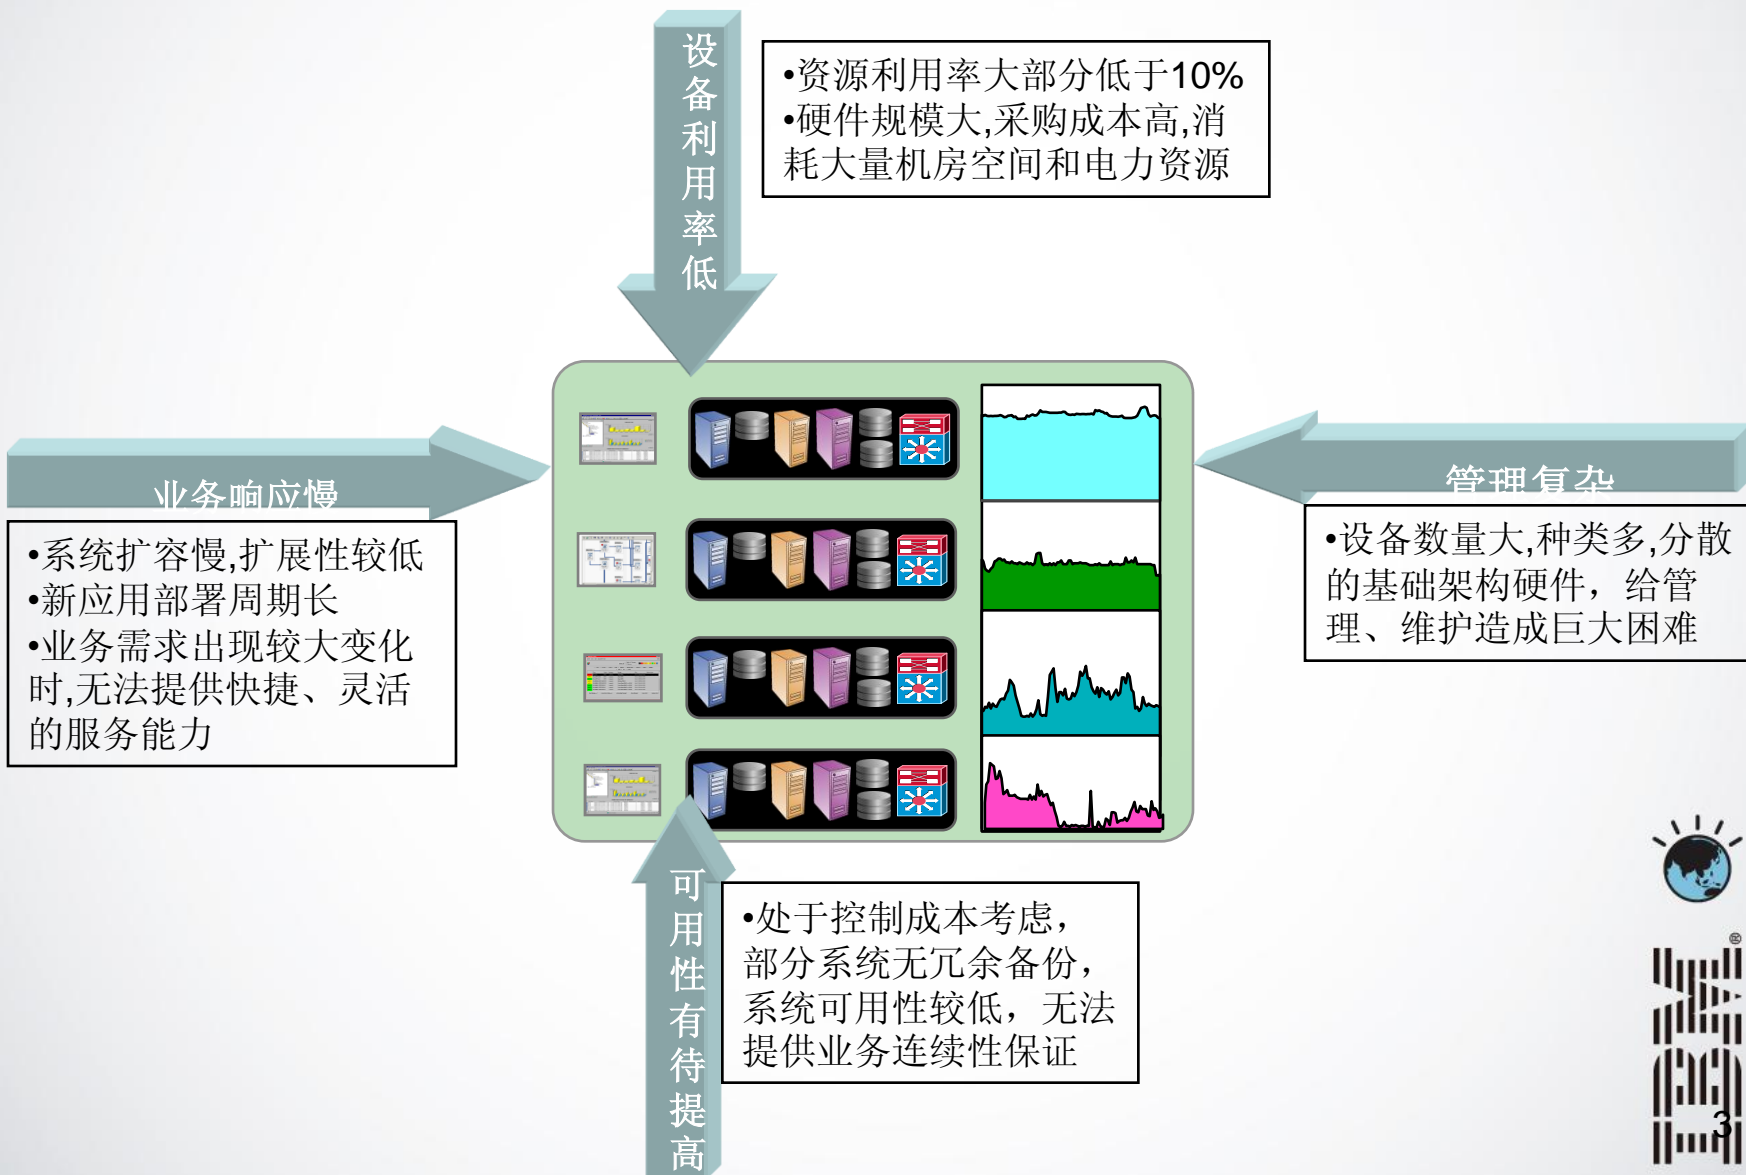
设备利用率低

•资源利用率大部分低于10%
•硬件规模大,采购成本高,消耗大量机房空间和电力资源

业务响应慢

•系统扩容慢,扩展性较低
•新应用部署周期长
•业务需求出现较大变化时,无法提供快捷、灵活的服务能力

管理复杂

•设备数量大,种类多,分散的基础架构硬件，给管理、维护造成巨大困难

可用性有待提高

•处于控制成本考虑，部分系统无冗余备份，系统可用性较低，无法提供业务连续性保证

IBM
3